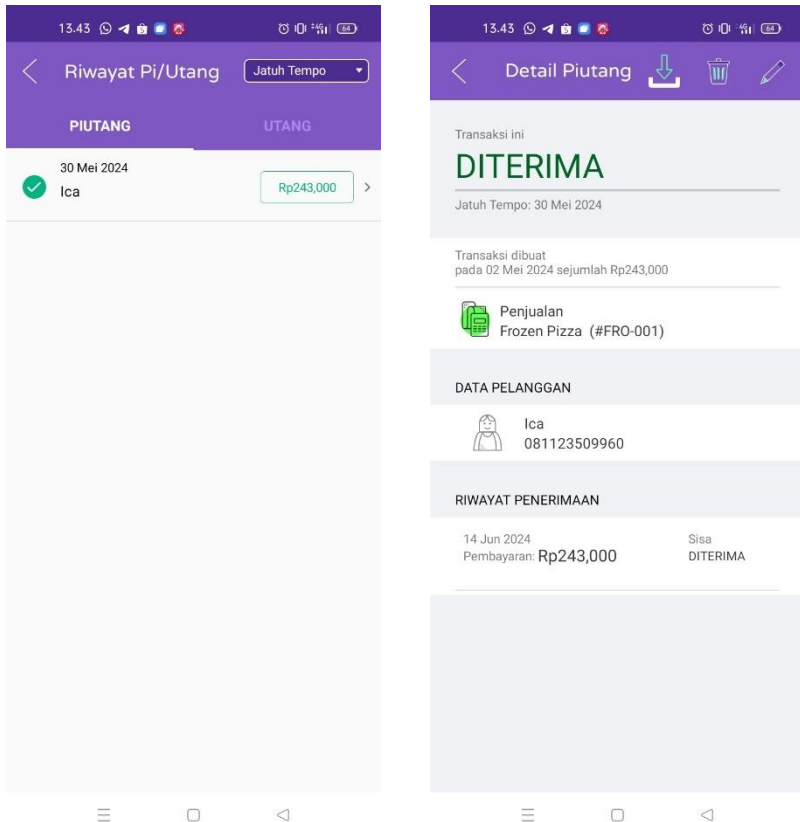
13.43

Riwayat Pi/Utang

Jatuh Tempo

PIUTANG

UTANG

30 Mei 2024

Ica

Rp243,000

13.43

Detail Piutang

Transaksi ini

DITERIMA

Jatuh Tempo: 30 Mei 2024

Transaksi dibuat pada 02 Mei 2024 sejumlah Rp243,000

Penjualan
Frozen Pizza (#FRO-001)

DATA PELANGGAN

Ica
081123509960

RIWAYAT PENERIMAAN

14 Jun 2024
Pembayaran: Rp243,000

Sisa
DITERIMA